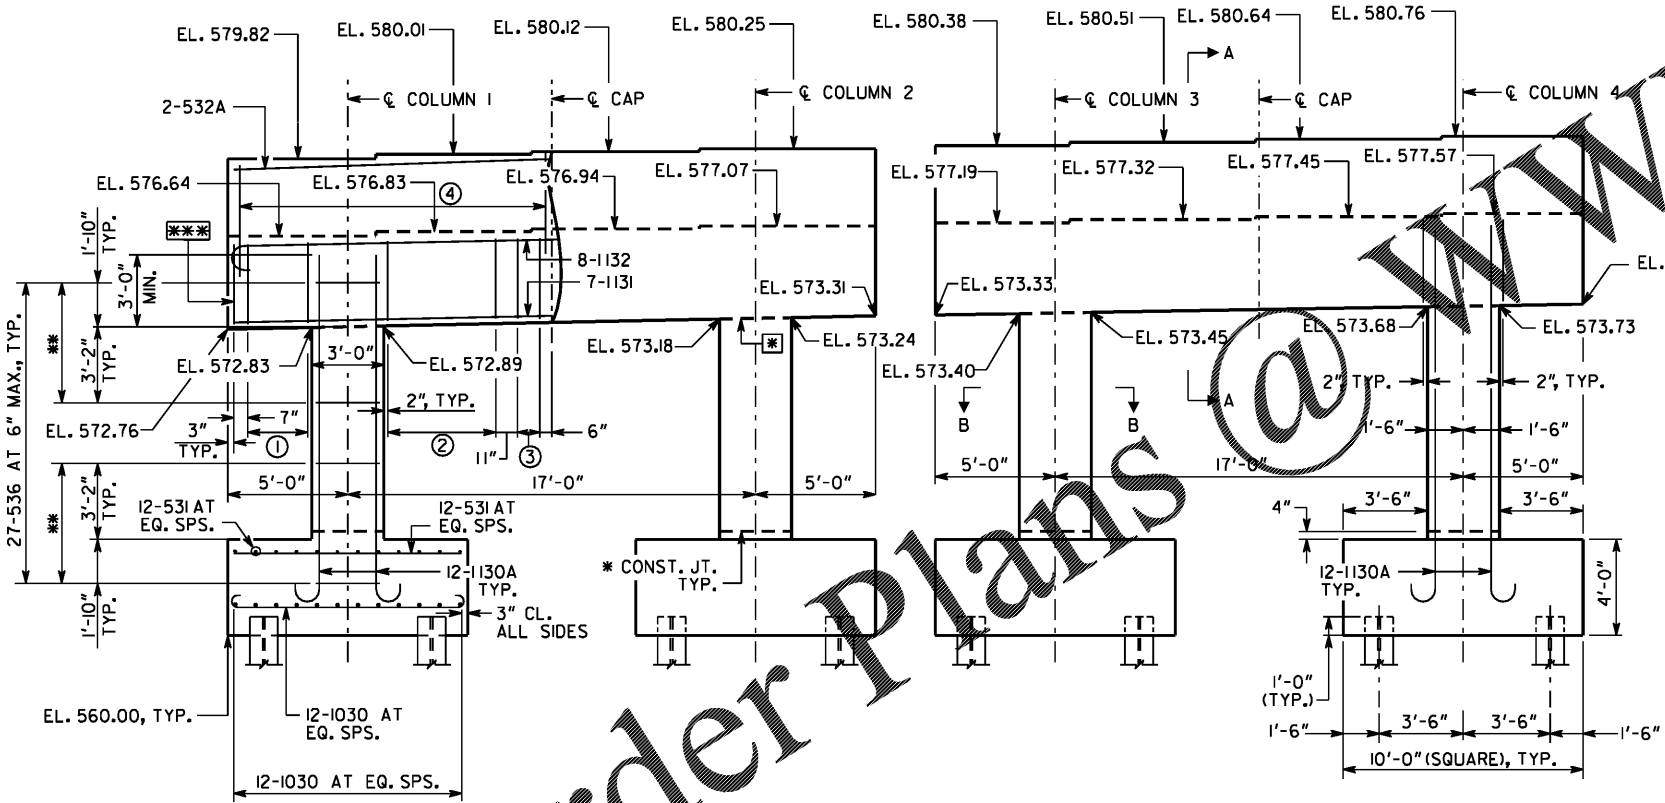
EL. 579.82
EL. 580.01
EL. 580.12
EL. 580.25
EL. 580.38
EL. 580.51
EL. 580.64
EL. 580.76
A
2-532A
℄ COLUMN 1
℄ CAP
℄ COLUMN 2
℄ COLUMN 3
℄ CAP
℄ COLUMN 4
EL. 576.64
EL. 576.83
④
EL. 576.94
EL. 577.07
EL. 577.19
EL. 577.32
EL. 577.45
EL. 577.57
1'-10" TYP.
\*\*\*
8-1132
7-1131
3'-0" MIN.
EL. 573.31
EL. 573.33
EL.
27-536 AT 6" MAX., TYP.
\*\*
3'-2" TYP.
EL. 572.83
3'-0"
EL. 572.89
EL. 573.18
\*
EL. 573.24
EL. 573.45
EL. 573.68
EL. 573.73
EL. 573.40
2", TYP.
2" TYP.
2", TYP.
EL. 572.76
3" TYP.
7"
①
②
11"
③
6"
B
B
A
1'-6"
1'-6"
5'-0"
17'-0"
5'-0"
5'-0"
17'-0"
5'-0"
\*\*
3'-2" TYP.
12-531 AT EQ. SPS.
12-531 AT EQ. SPS.
3'-6"
3'-6"
4"
12-1130A TYP.
\* CONST. JT. TYP.
12-1130A TYP.
4'-0"
1'-10" TYP.
3" CL. ALL SIDES
1'-0" (TYP.)
EL. 560.00, TYP.
12-1030 AT EQ. SPS.
1'-6"
3'-6"
3'-6"
1'-6"
10'-0" (SQUARE), TYP.
12-1030 AT EQ. SPS.
der Plans @ WW